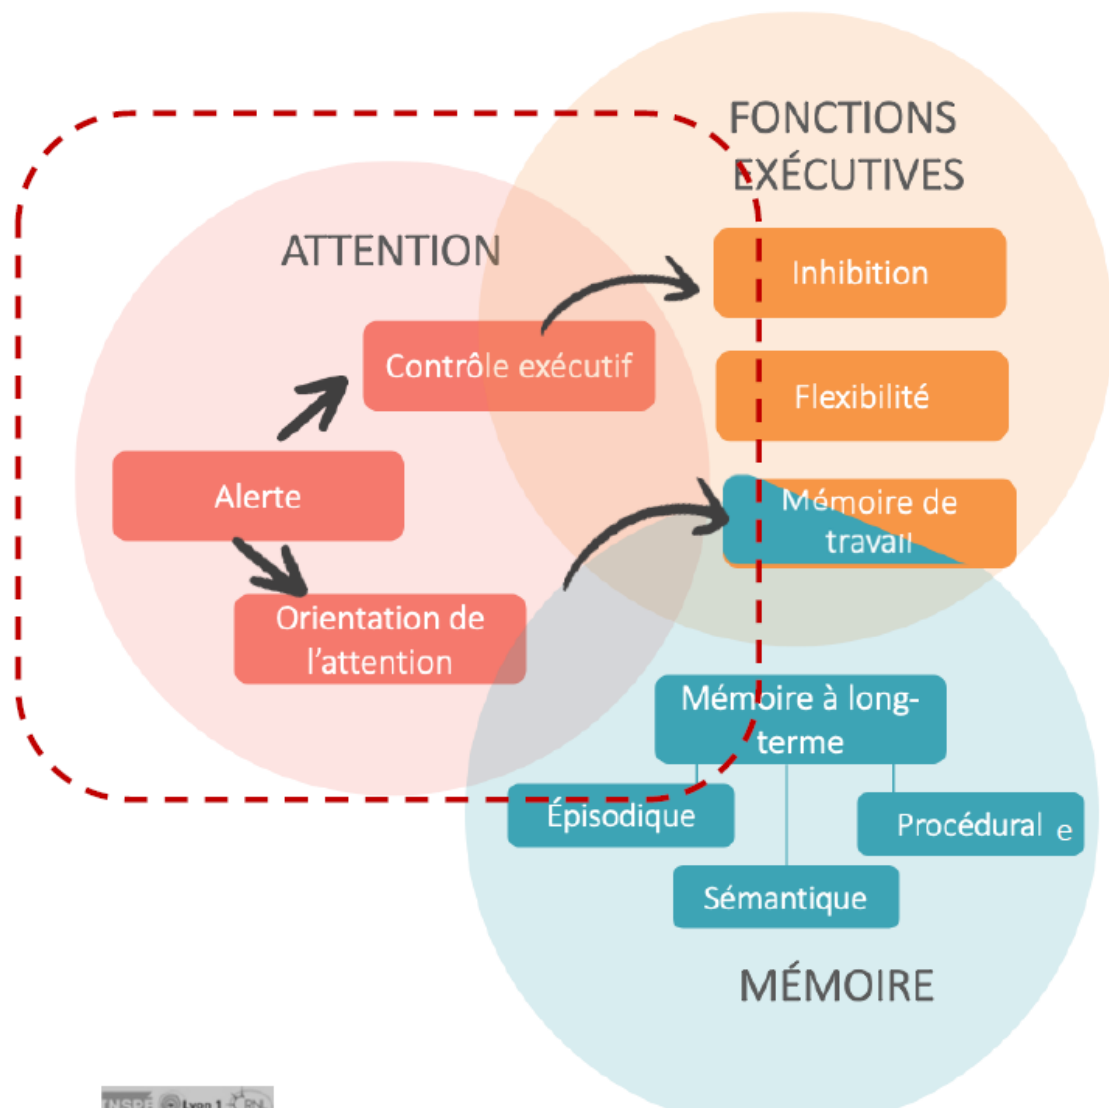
FONCTIONS EXÉCUTIVES

ATTENTION

Inhibition

Contrôle exécutif

Flexibilité

Alerte

Mémoire de travail

Orientation de l'attention

Mémoire à long-terme

Épisodique

Procédural e

Sémantique

MÉMOIRE

INSPÉ Lyon 1 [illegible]